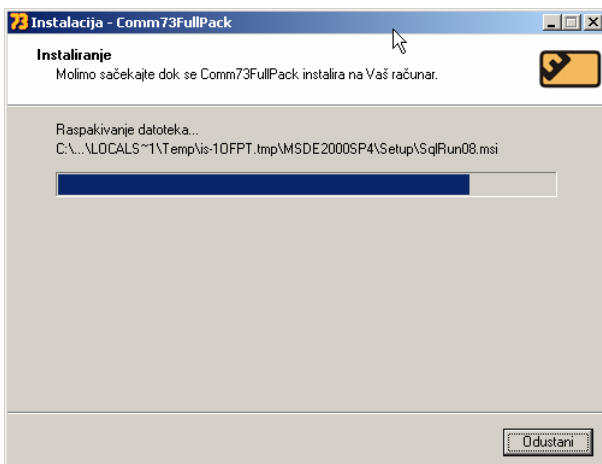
73 Instalacija - Comm73FullPack

Instaliranje
Molimo sačekajte dok se Comm73FullPack instalira na Vaš računar.

Raspakivanje datoteka...
C:\...\LOCALS~1\Temp\is-1OFPT.tmp\MSDE2000SP4\Setup\SqlRun08.msi

Odustani